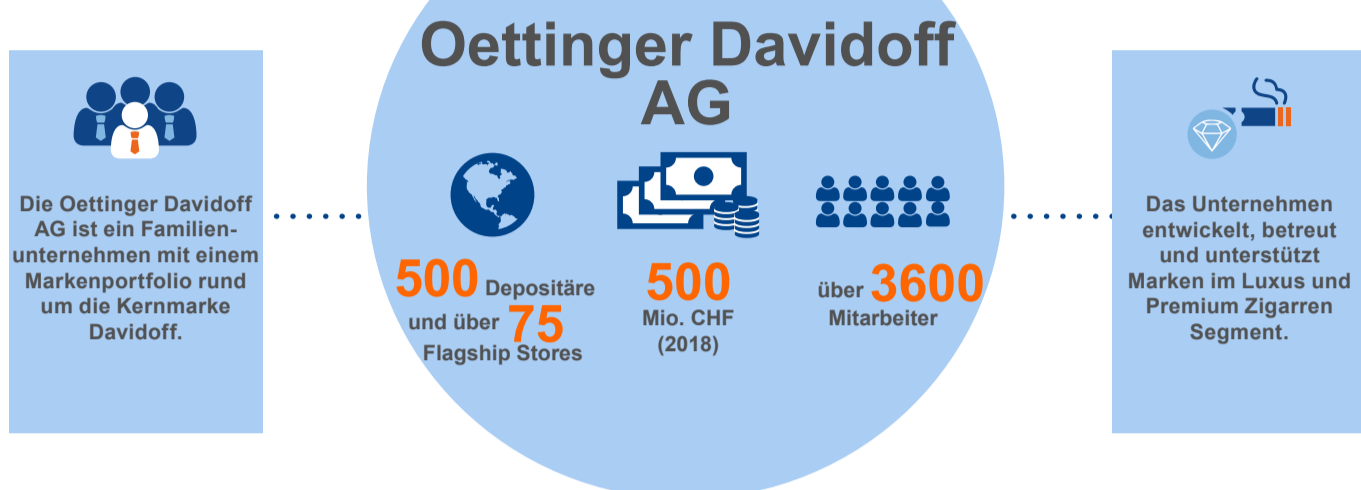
Oettinger Davidoff AG

Die Oettinger Davidoff AG ist ein Familienunternehmen mit einem Markenportfolio rund um die Kernmarke Davidoff.

500 Depositäre und über 75 Flagship Stores

500 Mio. CHF (2018)

über 3600 Mitarbeiter

Das Unternehmen entwickelt, betreut und unterstützt Marken im Luxus und Premium Zigarren Segment.